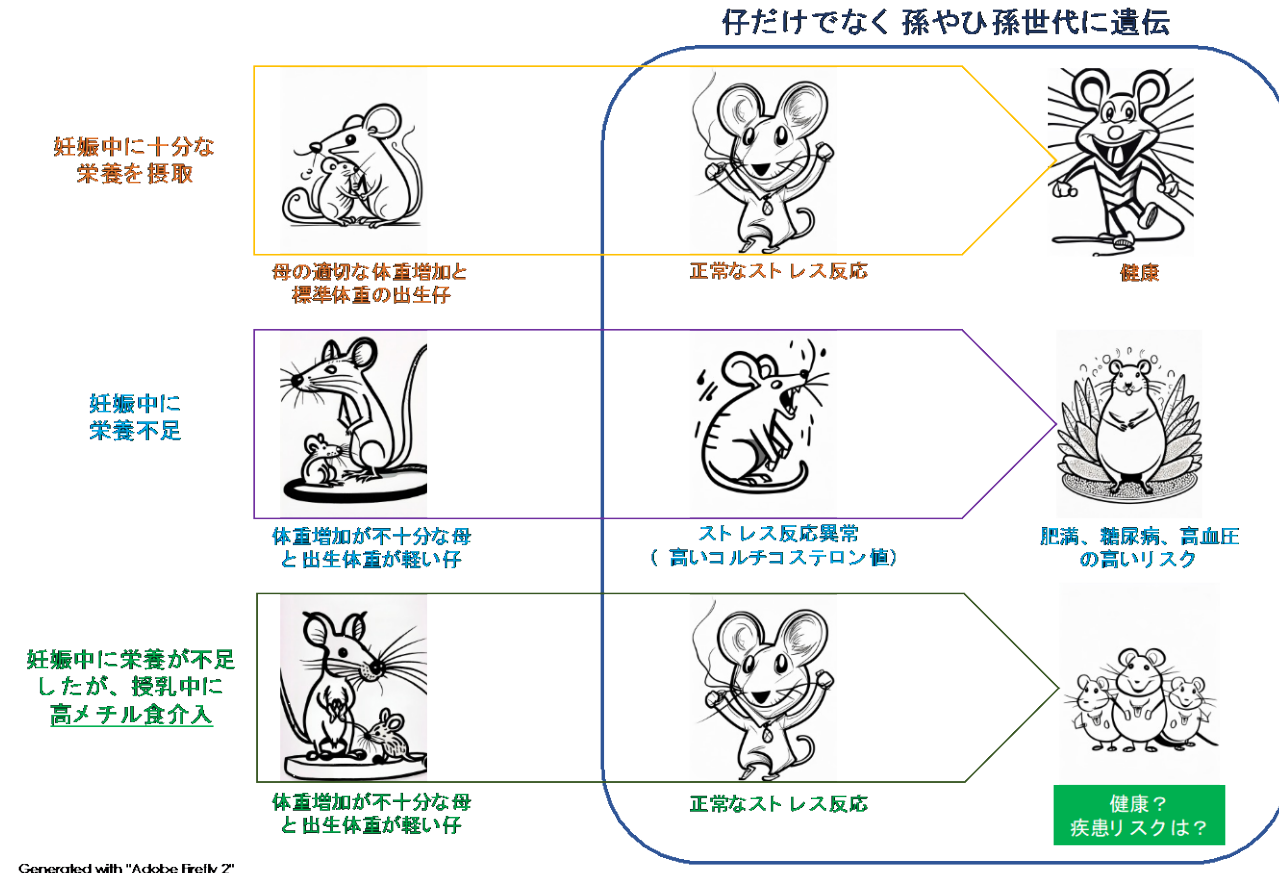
仔だけでなく孫やひ孫世代に遺伝

妊娠中に十分な栄養を摂取

母の適切な体重増加と標準体重の出生仔

正常なストレス反応

健康

妊娠中に栄養不足

体重増加が不十分な母と出生体重が軽い仔

ストレス反応異常（高いコルチコステロン値）

肥満、糖尿病、高血圧の高いリスク

妊娠中に栄養が不足したが、授乳中に高メチル食介入

体重増加が不十分な母と出生体重が軽い仔

正常なストレス反応

健康？
疾患リスクは？

Generated with "Adobe Firefly 2"